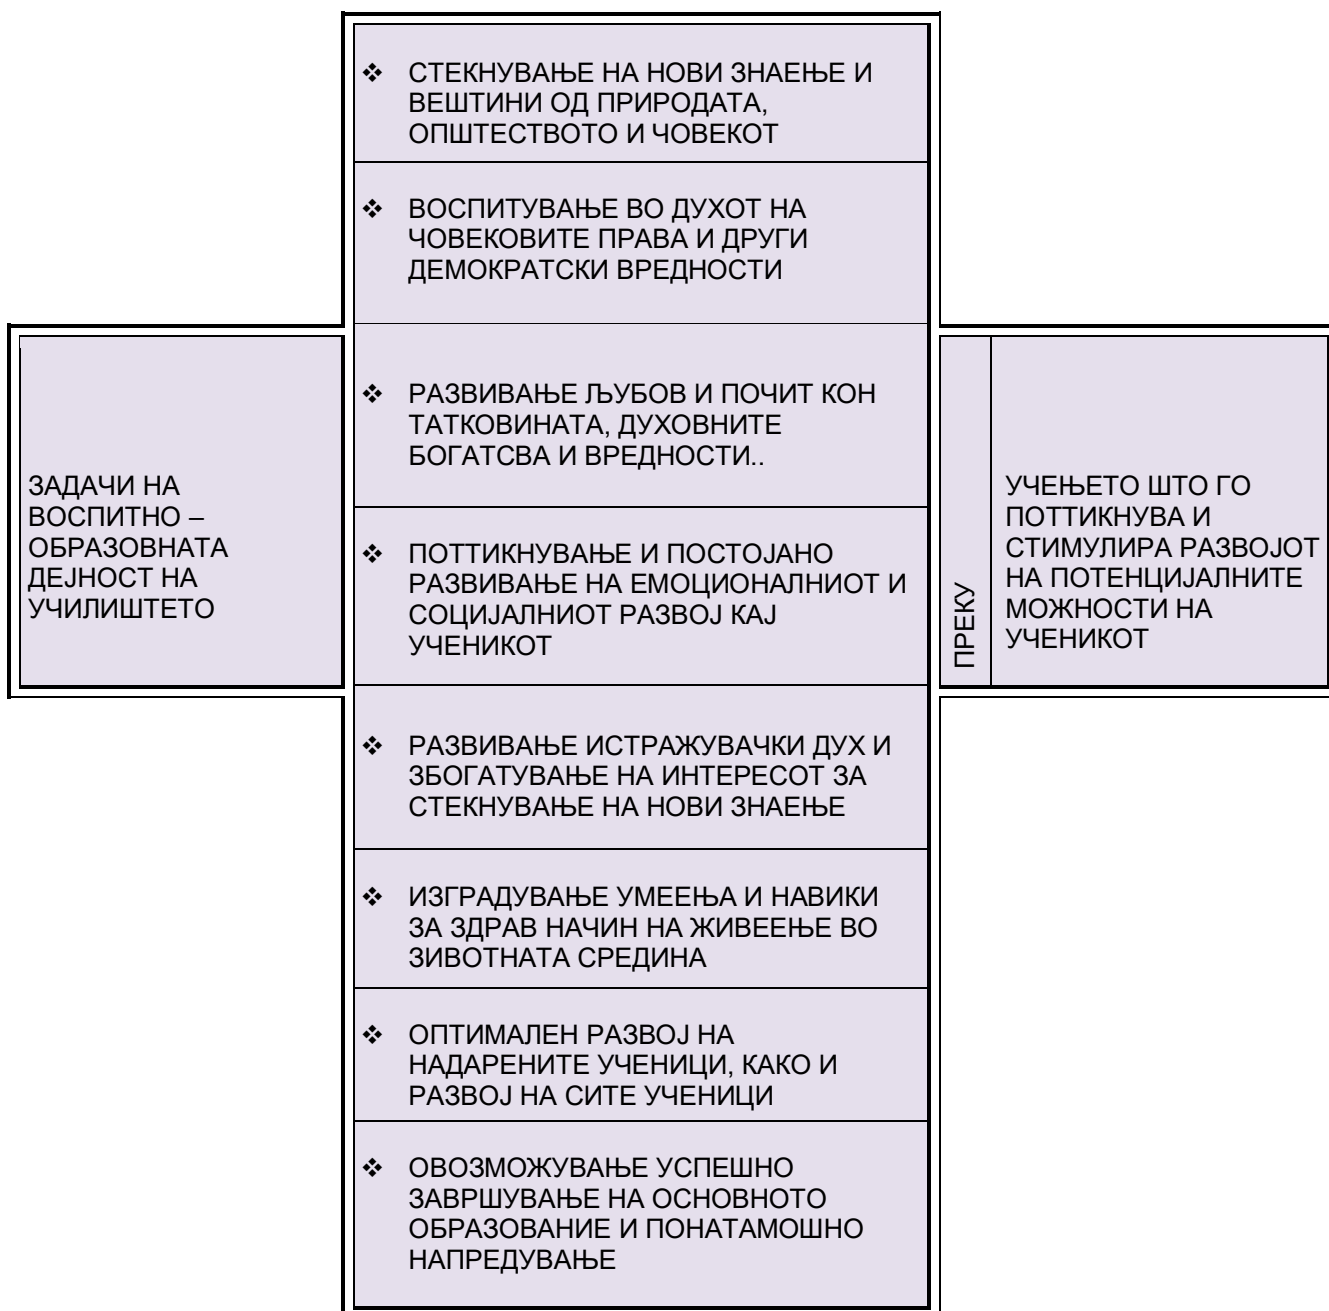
ЗАДАЧИ НА ВОСПИТНО – ОБРАЗОВНАТА ДЕЈНОСТ НА УЧИЛИШТЕТО

❖ СТЕКНУВАЊЕ НА НОВИ ЗНАЕЊЕ И ВЕШТИНИ ОД ПРИРОДАТА, ОПШТЕСТВОТО И ЧОВЕКОТ

❖ ВОСПИТУВАЊЕ ВО ДУХОТ НА ЧОВЕКОВИТЕ ПРАВА И ДРУГИ ДЕМОКРАТСКИ ВРЕДНОСТИ

❖ РАЗВИВАЊЕ ЉУБОВ И ПОЧИТ КОН ТАТКОВИНАТА, ДУХОВНИТЕ БОГАТСВА И ВРЕДНОСТИ..

❖ ПОТТИКНУВАЊЕ И ПОСТОЈАНО РАЗВИВАЊЕ НА ЕМОЦИОНАЛНИОТ И СОЦИЈАЛНИОТ РАЗВОЈ КАЈ УЧЕНИКОТ

❖ РАЗВИВАЊЕ ИСТРАЖУВАЧКИ ДУХ И ЗБОГАТУВАЊЕ НА ИНТЕРЕСОТ ЗА СТЕКНУВАЊЕ НА НОВИ ЗНАЕЊЕ

❖ ИЗГРАДУВАЊЕ УМЕЕЊА И НАВИКИ ЗА ЗДРАВ НАЧИН НА ЖИВЕЕЊЕ ВО ЗИВОТНАТА СРЕДИНА

❖ ОПТИМАЛЕН РАЗВОЈ НА НАДАРЕНИТЕ УЧЕНИЦИ, КАКО И РАЗВОЈ НА СИТЕ УЧЕНИЦИ

❖ ОВОЗМОЖУВАЊЕ УСПЕШНО ЗАВРШУВАЊЕ НА ОСНОВНОТО ОБРАЗОВАНИЕ И ПОНАТАМОШНО НАПРЕДУВАЊЕ

ПРЕКУ

УЧЕЊЕТО ШТО ГО ПОТТИКНУВА И СТИМУЛИРА РАЗВОЈОТ НА ПОТЕНЦИЈАЛНИТЕ МОЖНОСТИ НА УЧЕНИКОТ